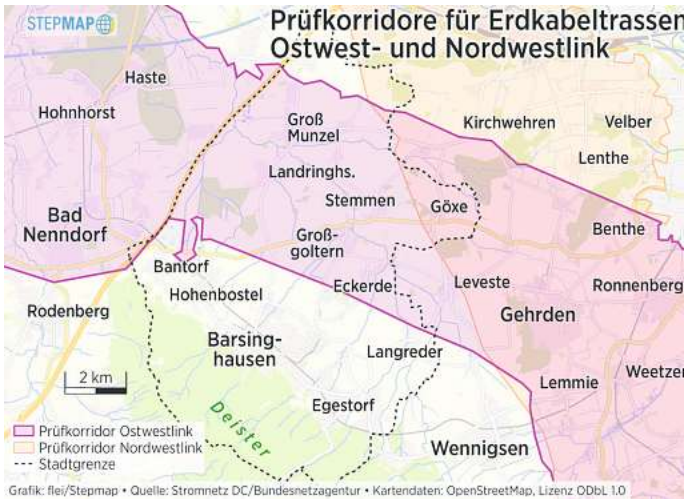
STEPMAP

Prüfkorridore für Erdkabeltrassen Ostwest- und Nordwestlink

Haste
Hohnhorst
Groß Munzel
Kirchwehren
Velber
Lenthe
Landringhs.
Stemmen
Göxe
Bad Nenndorf
Groß-goltern
Benthe
Bantorf
Hohenbostel
Eckerde
Leveste
Ronnenberg
Rodenberg
Barsing-hausen
Gehrden
Langreder
2 km
Lemmie
Weetzen
Egestorf
Deister
Wennigsen

Prüfkorridor Ostwestlink
Prüfkorridor Nordwestlink
Stadtgrenze

Grafik: flei/Stepmap • Quelle: Stromnetz DC/Bundesnetzagentur • Kartendaten: OpenStreetMap, Lizenz ODbL 1.0